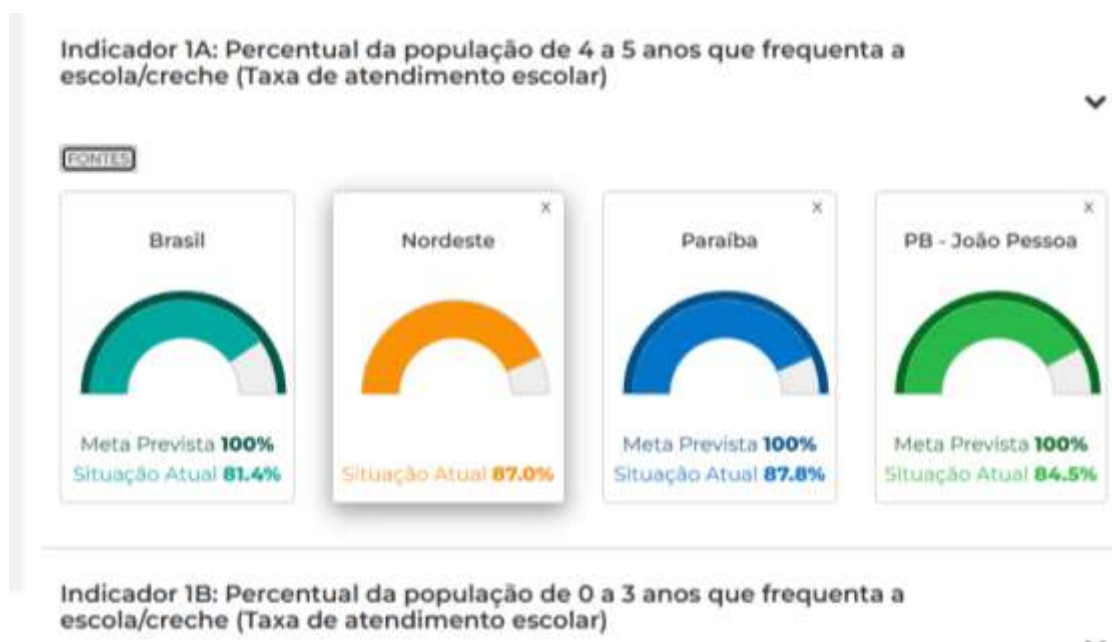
Indicador 1A: Percentual da população de 4 a 5 anos que frequenta a escola/creche (Taxa de atendimento escolar)

FONTES

Brasil

Meta Prevista **100%**
Situação Atual **81.4%**

×
Nordeste

Situação Atual **87.0%**

×
Paraíba

Meta Prevista **100%**
Situação Atual **87.8%**

×
PB - João Pessoa

Meta Prevista **100%**
Situação Atual **84.5%**

Indicador 1B: Percentual da população de 0 a 3 anos que frequenta a escola/creche (Taxa de atendimento escolar)